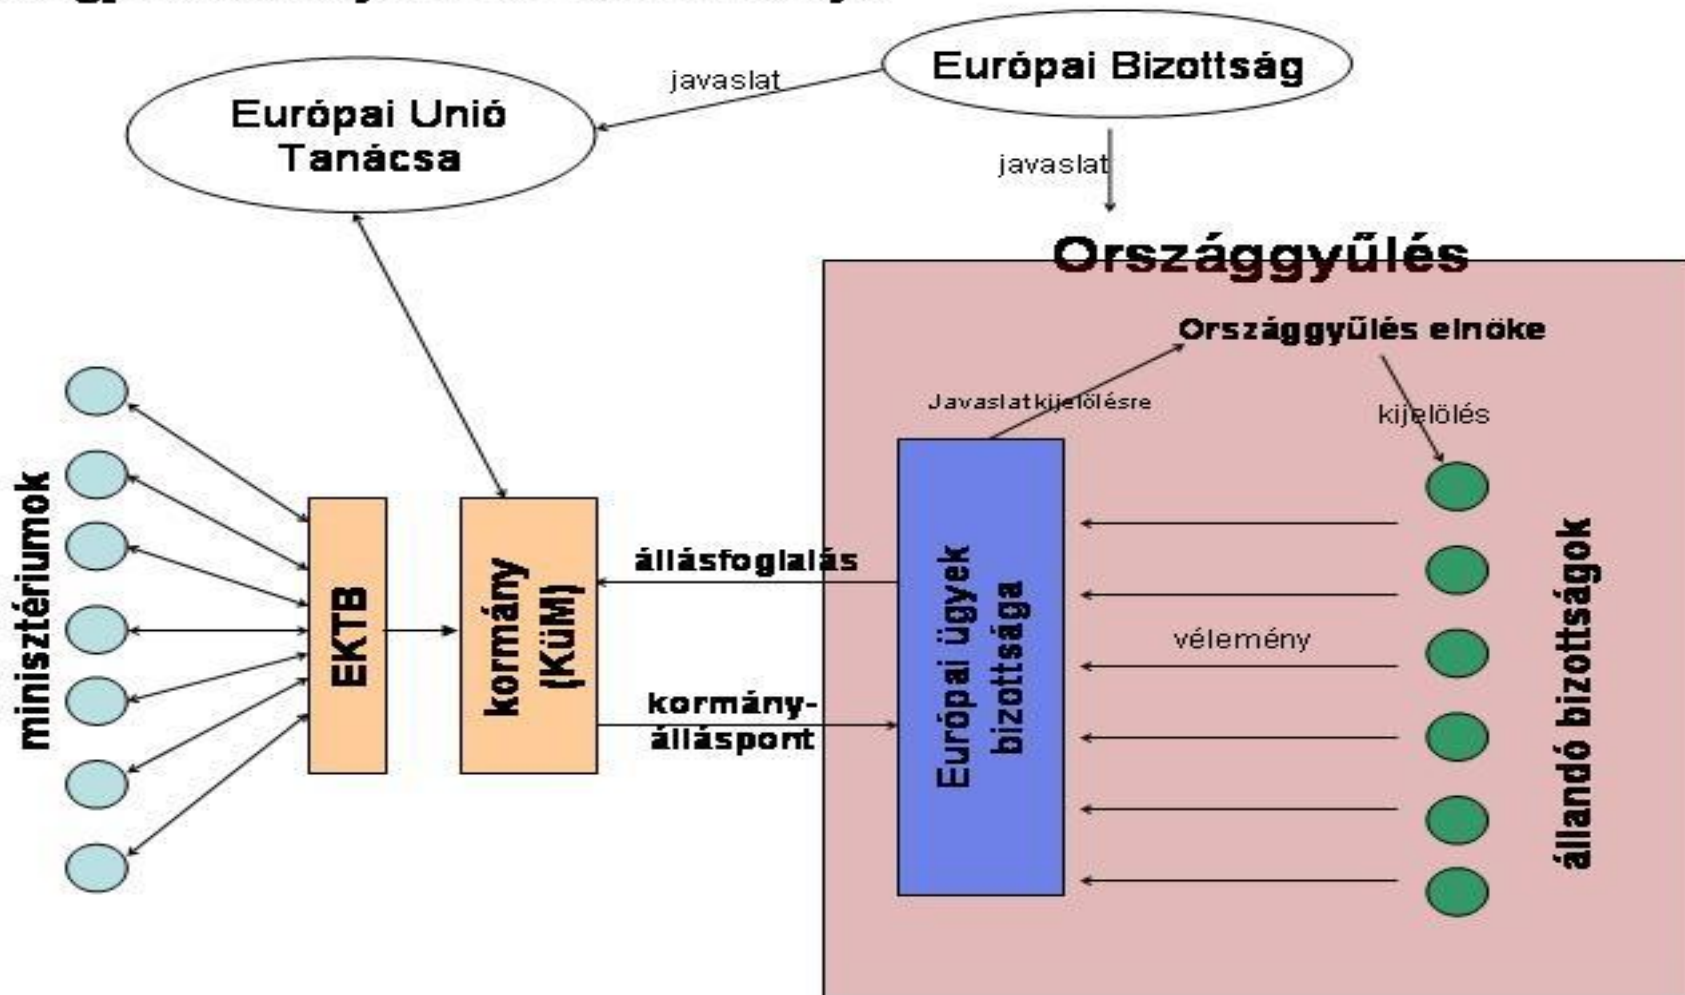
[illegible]

Európai Bizottság

javaslat

Európai Unió Tanácsa

javaslat

Országgyűlés

Országgyűlés elnöke

Javaslat kijelölésre

kijelölés

minisztériumok

EKTB

kormány (KüM)

állásfoglalás

kormány-álláspont

Európai ügyek bizottsága

vélemény

állandó bizottságok